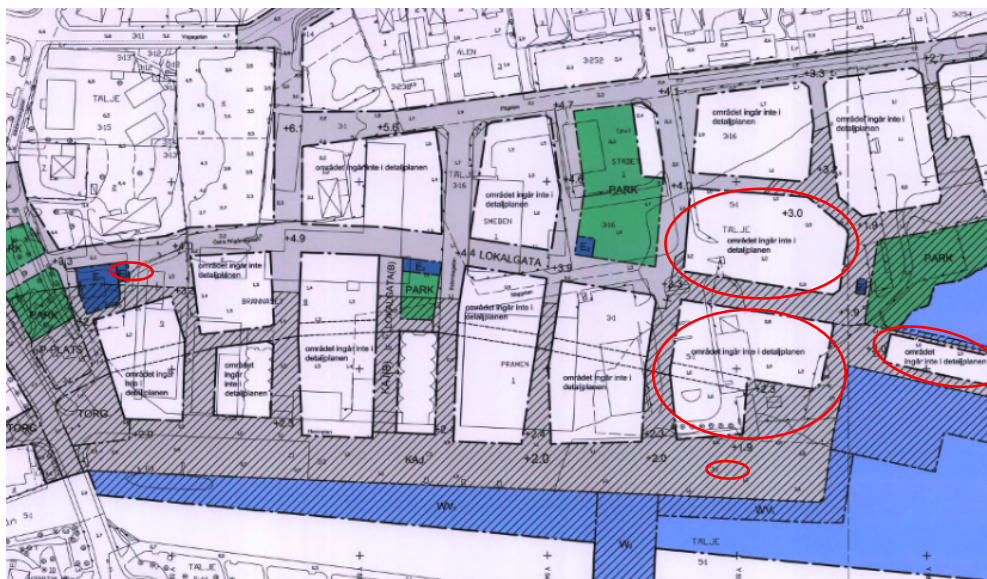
3:11
Vipagatan
ÅLEN
3:252
3:254
TALJE
3:15
3:238
+6.1
+5.5
+4.7
+4.1
+3.3
+2.7
området ingår inte i detaljplanen
området ingår inte i detaljplanen
området ingår inte i detaljplanen
STRÖET
PARK
3:16
SMEDEN
+4.4
+4.9
+4.1
TALJE
+3.0
området ingår inte i detaljplanen
+3.3
LOKALGATA
+3.3
området ingår inte i detaljplanen
BRANNAREN
LOKALGATA(B)
PARK
PARK
PARK
P-PLATS
området ingår inte i detaljplanen
området ingår inte i detaljplanen
området ingår inte i detaljplanen
PRAMEN
området ingår inte i detaljplanen
området ingår inte i detaljplanen
området ingår inte i detaljplanen
+2.3
+1.9
TORG
TORG
+2.0
+2.3
+2.4
+2.3
+1.9
KAJ
+2.0
+2.0
WV
WV
TALJE